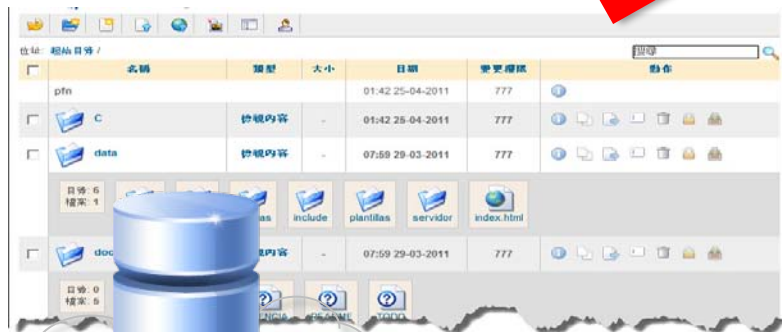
位址: 根站目錄 /

搜尋

| | 名稱 | 類型 | 大小 | 日期 | 變更權限 | 動作 |
|---|---|---|---|---|---|---|
| | pfn | | | 01:42 25-04-2011 | 777 | |
| | c | 檢視內容 | - | 01:42 25-04-2011 | 777 | |
| | data | 檢視內容 | - | 07:59 29-03-2011 | 777 | |
| | doc | 檢視內容 | - | 07:59 29-03-2011 | 777 | |

目錄: 6
檔案: 1

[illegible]as include plantillas servidor index.html

目錄: 0
檔案: 5

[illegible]NCIA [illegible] TODO